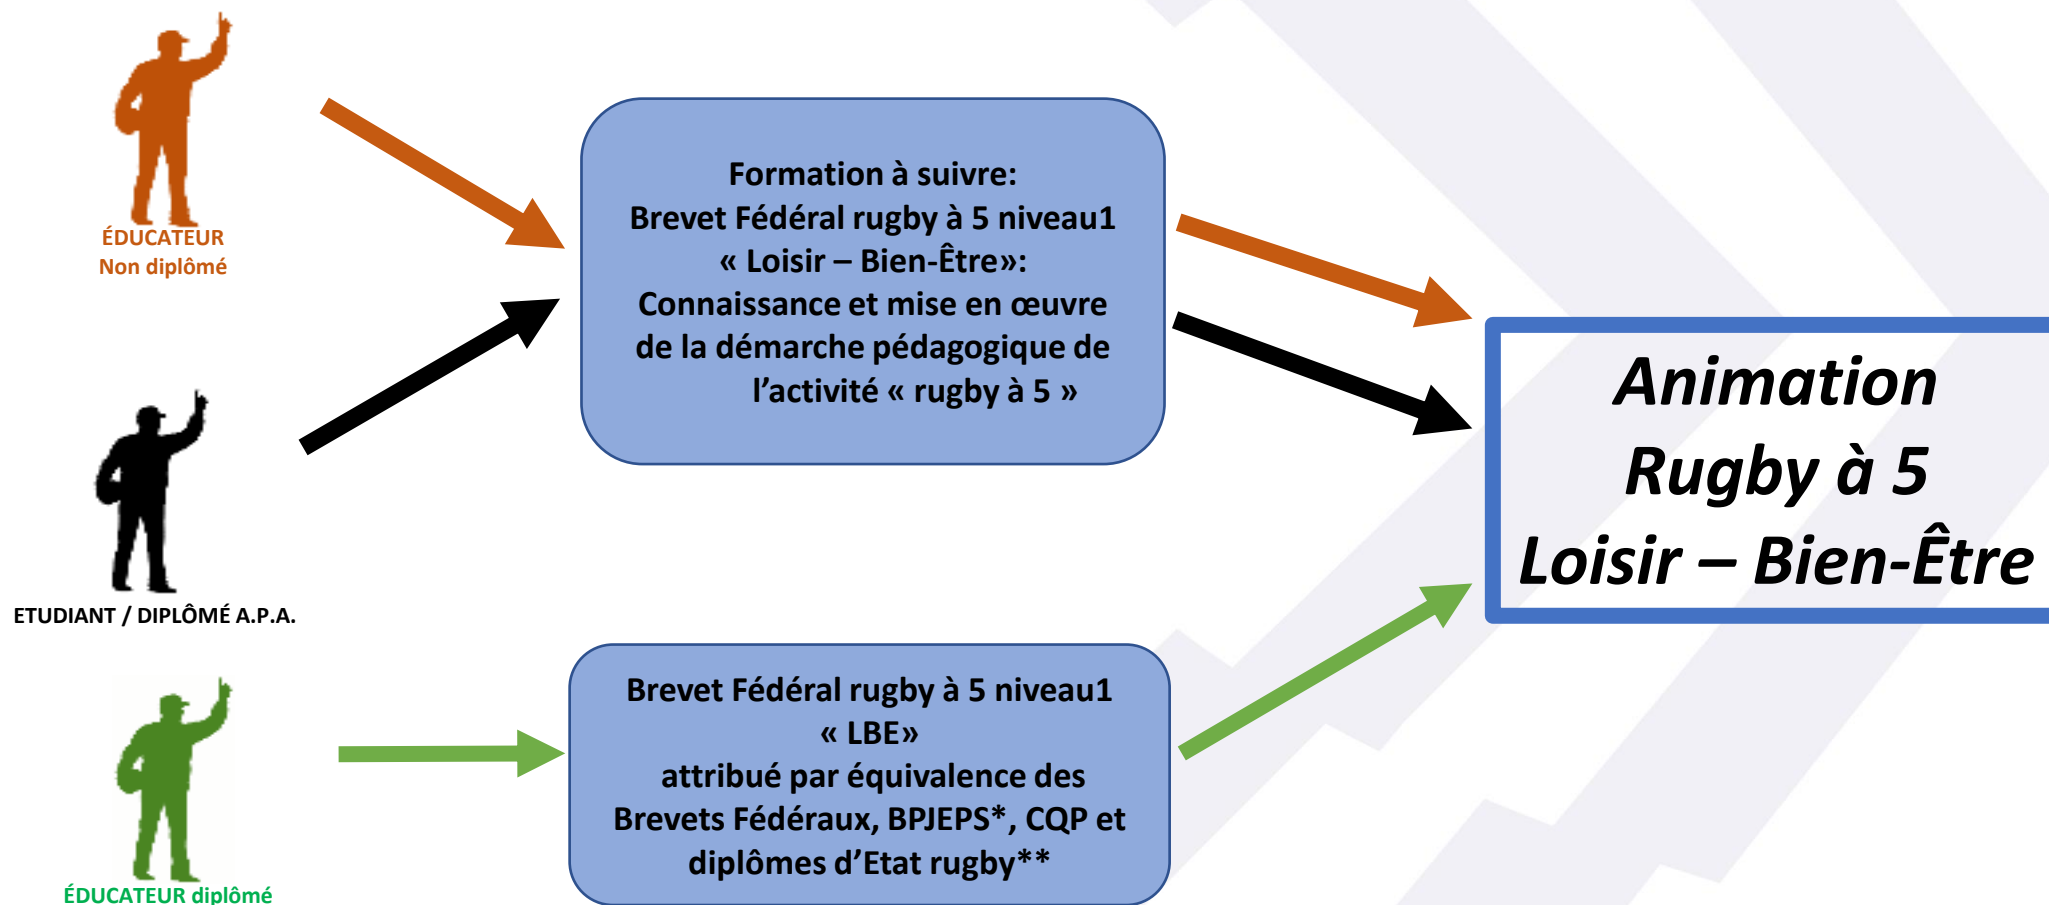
ÉDUCATEUR
Non diplômé

ETUDIANT / DIPLÔMÉ A.P.A.

ÉDUCATEUR diplômé

Formation à suivre:
Brevet Fédéral rugby à 5 niveau1
« Loisir – Bien-Être»:
Connaissance et mise en œuvre de la démarche pédagogique de l'activité « rugby à 5 »

Brevet Fédéral rugby à 5 niveau1
« LBE»
attribué par équivalence des Brevets Fédéraux, BPJEPS*, CQP et diplômes d'Etat rugby**

Animation
Rugby à 5
Loisir – Bien-Être